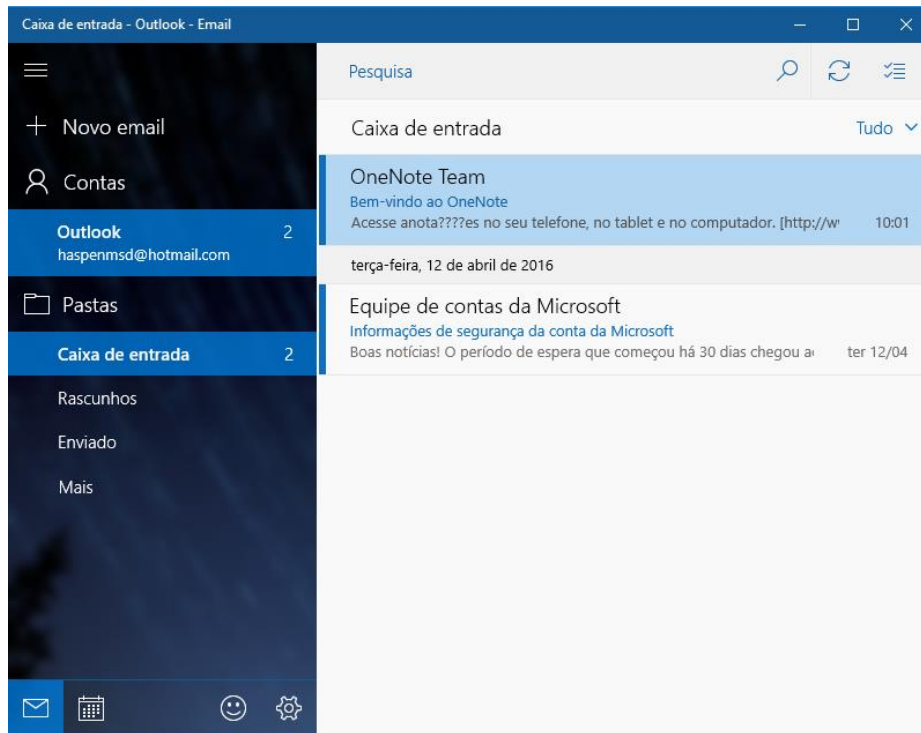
Caixa de entrada - Outlook - Email

Novo email

Contas

Outlook 2
haspenmsd@hotmail.com

Pastas

Caixa de entrada 2

Rascunhos

Enviado

Mais

Pesquisa

Caixa de entrada

Tudo

OneNote Team
Bem-vindo ao OneNote
Acesse anota????es no seu telefone, no tablet e no computador. [http://w 10:01

terça-feira, 12 de abril de 2016

Equipe de contas da Microsoft
Informações de segurança da conta da Microsoft
Boas notícias! O período de espera que começou há 30 dias chegou a ter 12/04